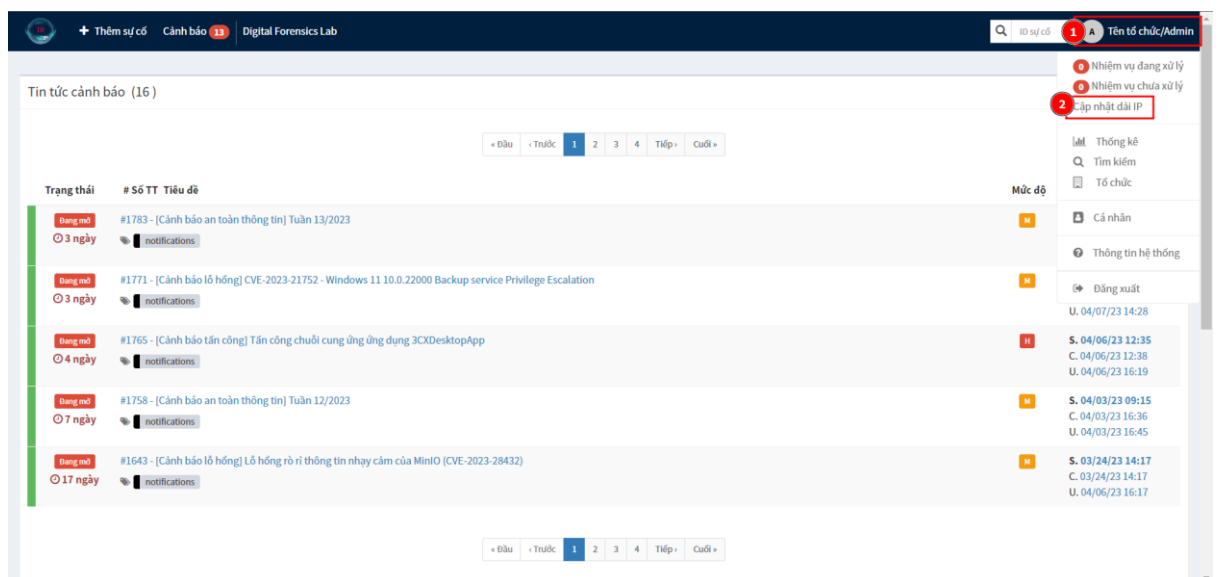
+ Thêm sự cố Cảnh báo 13 Digital Forensics Lab

ID sự cố 1 A Tên tổ chức/Admin

0 Nhiệm vụ đang xử lý
0 Nhiệm vụ chưa xử lý
2 Cập nhật dải IP
Thống kê
Tìm kiếm
Tổ chức
Cá nhân
Thông tin hệ thống
Đăng xuất

Tin tức cảnh báo (16)

« Đầu ‹ Trước 1 2 3 4 Tiếp › Cuối »

| Trạng thái | # Số TT Tiêu đề | Mức độ | |
|---|---|---|---|
| Đang mở 3 ngày | #1783 - [Cảnh báo an toàn thông tin] Tuần 13/2023 notifications | M | |
| Đang mở 3 ngày | #1771 - [Cảnh báo lỗ hổng] CVE-2023-21752 - Windows 11 10.0.22000 Backup service Privilege Escalation notifications | M | U. 04/07/23 14:28 |
| Đang mở 4 ngày | #1765 - [Cảnh báo tấn công] Tấn công chuỗi cung ứng ứng dụng 3CXDesktopApp notifications | H | S. 04/06/23 12:35 C. 04/06/23 12:38 U. 04/06/23 16:19 |
| Đang mở 7 ngày | #1758 - [Cảnh báo an toàn thông tin] Tuần 12/2023 notifications | M | S. 04/03/23 09:15 C. 04/03/23 16:36 U. 04/03/23 16:45 |
| Đang mở 17 ngày | #1643 - [Cảnh báo lỗ hổng] Lỗ hổng rò rỉ thông tin nhạy cảm của MinIO (CVE-2023-28432) notifications | M | S. 03/24/23 14:17 C. 03/24/23 14:17 U. 04/06/23 16:17 |

« Đầu ‹ Trước 1 2 3 4 Tiếp › Cuối »